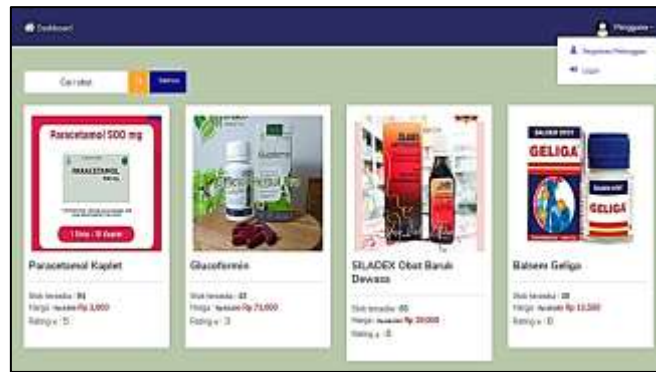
Dashboard

Pengguna

Registrasi Pelanggan

Login

Cari obat

Semua

Paracetamol 500 mg

PARACETAMOL

1 Strip : 10 Kaplet

Paracetamol Kaplet

Stok tersedia : 94

Harga : Rp 3,000

Rating : 5

Glucoformin

Stok tersedia : 43

Harga : Rp 73,000

Rating : 3

SILADEX Obat Batuk Dewasa

Stok tersedia : 65

Harga : Rp 39,000

Rating : 4

GELIGA

GELIGA

Balsem Geliga

Stok tersedia : 38

Harga : Rp 13,500

Rating : 0